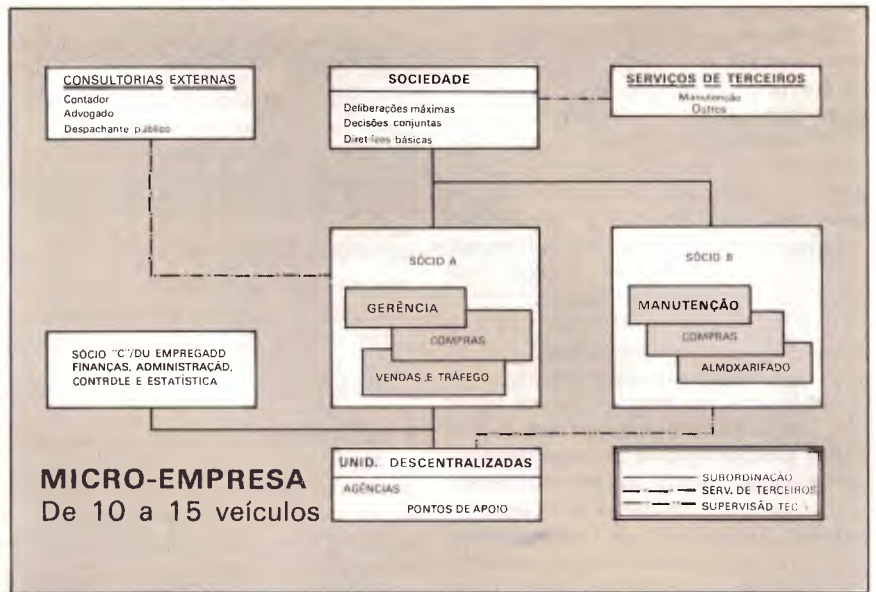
CONSULTORIAS EXTERNAS
Contador
Advogado
Despachante público

SOCIEDADE
Deliberações máximas
Decisões conjuntas
Diretrizes básicas

SERVIÇOS DE TERCEIROS
Manutenção
Outros

SÓCIO A
GERÊNCIA
COMPRAS
VENDAS E TRÁFEGO

SÓCIO B
MANUTENÇÃO
COMPRAS
ALMOXARIFADO

SÓCIO "C" OU EMPREGADO
FINANÇAS, ADMINISTRAÇÃO, CONTROLE E ESTATÍSTICA

MICRO-EMPRESA
De 10 a 15 veículos

UNID. DESCENTRALIZADAS
AGÊNCIAS
PONTOS DE APOIO

SUBORDINAÇÃO
SERV. DE TERCEIROS
SUPERVISÃO TÉC.